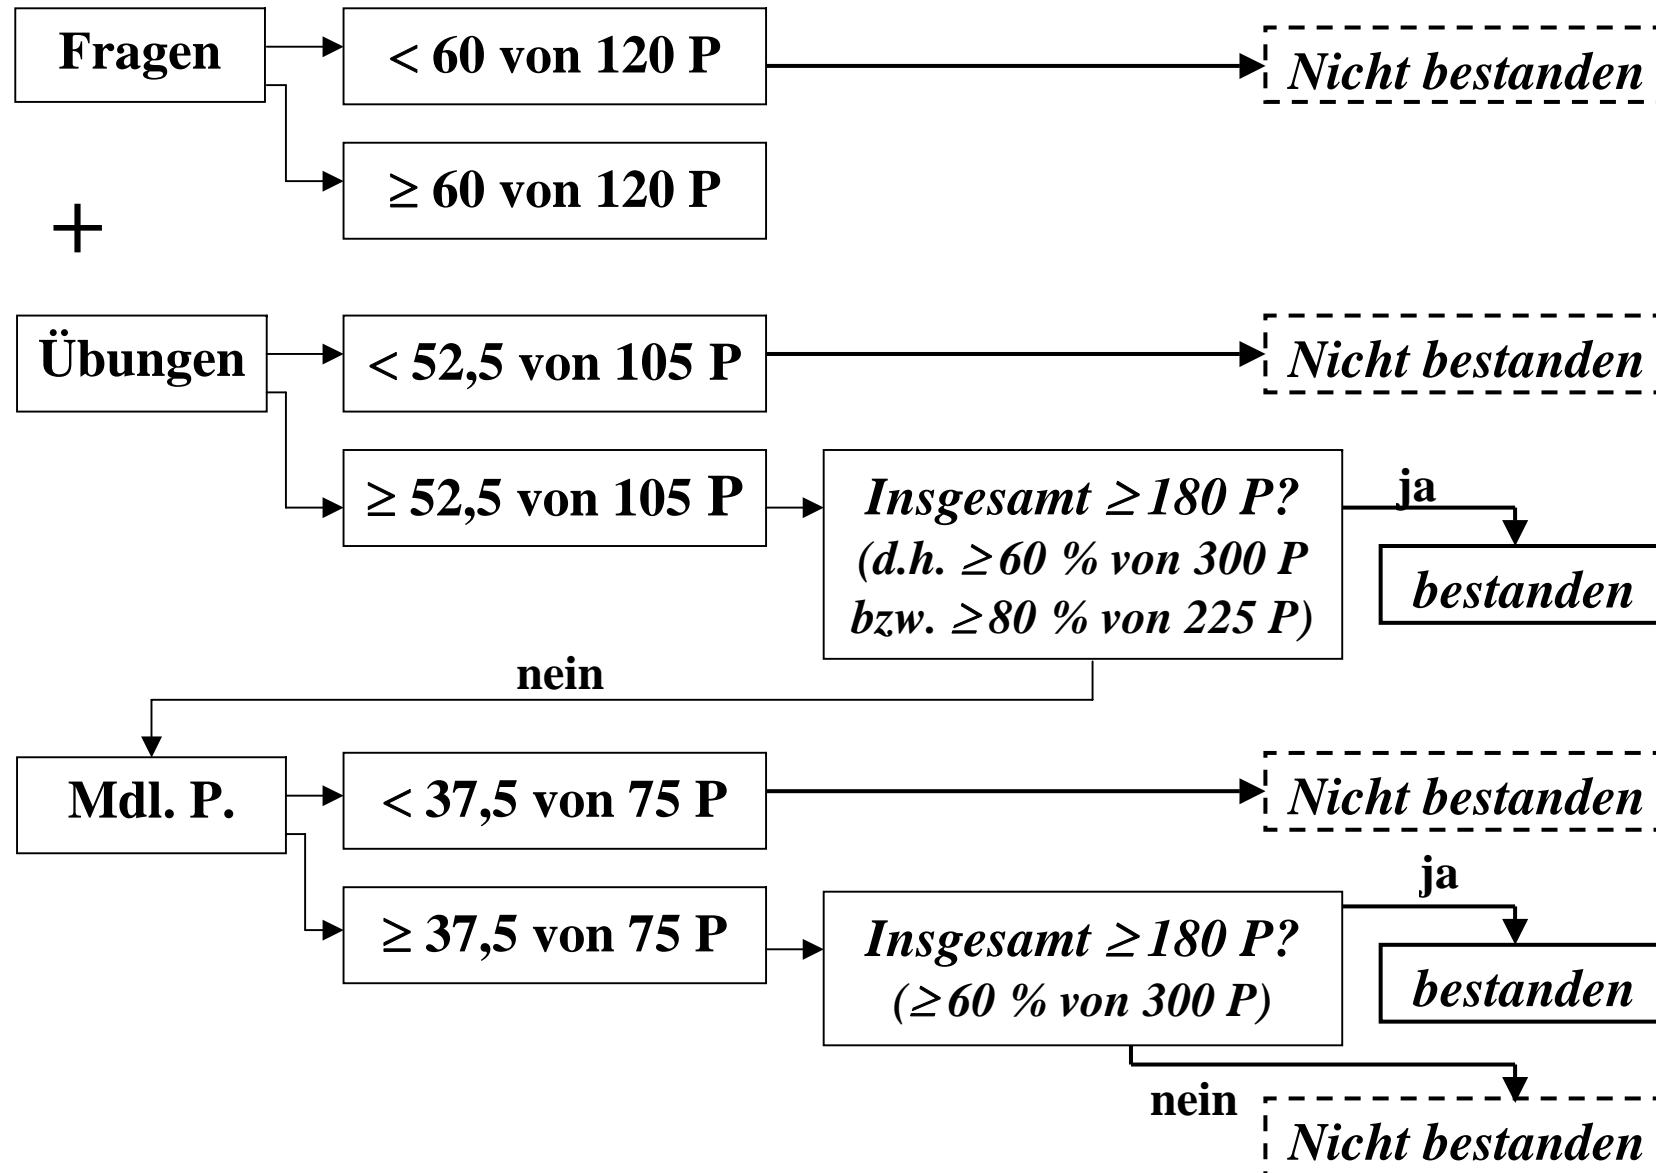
Fragen

< 60 von 120 P

Nicht bestanden

≥ 60 von 120 P

+

Übungen

< 52,5 von 105 P

Nicht bestanden

≥ 52,5 von 105 P

Insgesamt ≥180 P?
(d.h. ≥60 % von 300 P
bzw. ≥80 % von 225 P)

ja

bestanden

nein

Mdl. P.

< 37,5 von 75 P

Nicht bestanden

≥ 37,5 von 75 P

Insgesamt ≥180 P?
(≥60 % von 300 P)

ja

bestanden

nein

Nicht bestanden